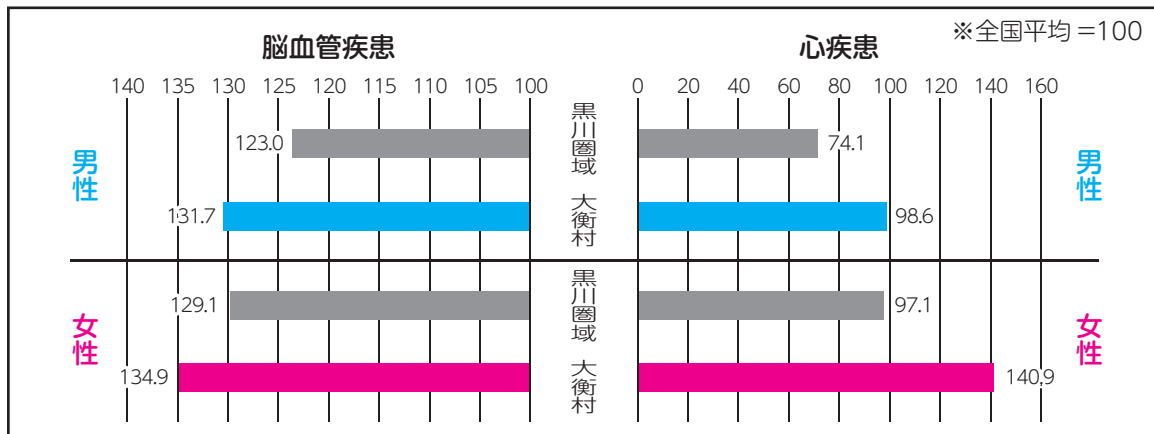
※全国平均＝100

脳血管疾患

140 135 130 125 120 115 110 105 100

心疾患

0 20 40 60 80 100 120 140 160

男性

123.0 黒川圏域 74.1

131.7 大衡村 98.6

男性

女性

129.1 黒川圏域 97.1

134.9 大衡村 140.9

女性